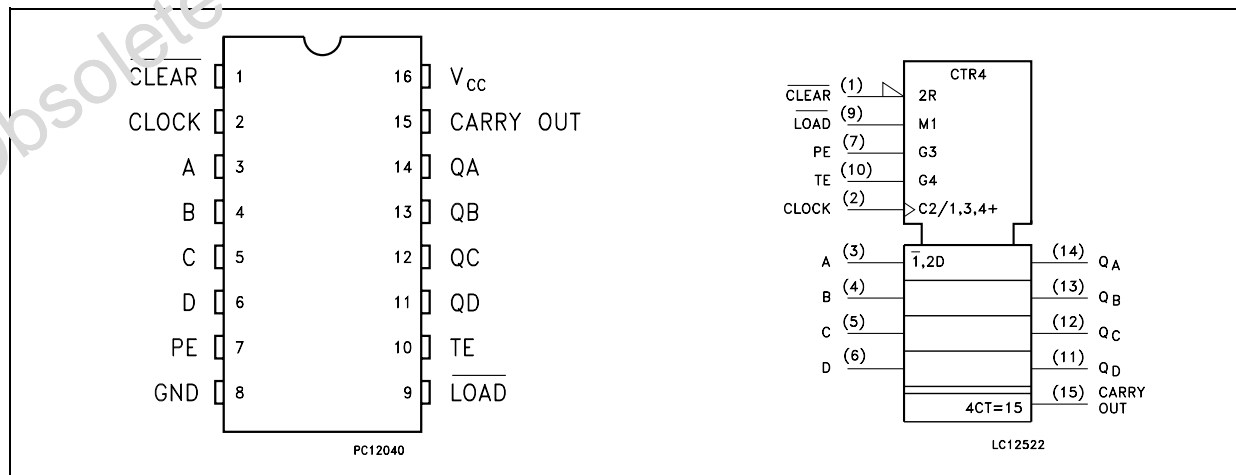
Obsolete

$\overline{CLEAR}$ 1
CLOCK 2
A 3
B 4
C 5
D 6
PE 7
GND 8

16 $V_{CC}$
15 CARRY OUT
14 QA
13 QB
12 QC
11 QD
10 TE
9 $\overline{LOAD}$

PC12040

CTR4
$\overline{CLEAR}$ (1) 2R
$\overline{LOAD}$ (9) M1
PE (7) G3
TE (10) G4
CLOCK (2) C2/1,3,4+

A (3) $\overline{1}$,2D (14) $Q_A$
B (4) (13) $Q_B$
C (5) (12) $Q_C$
D (6) (11) $Q_D$
4CT=15 (15) CARRY OUT

LC12522